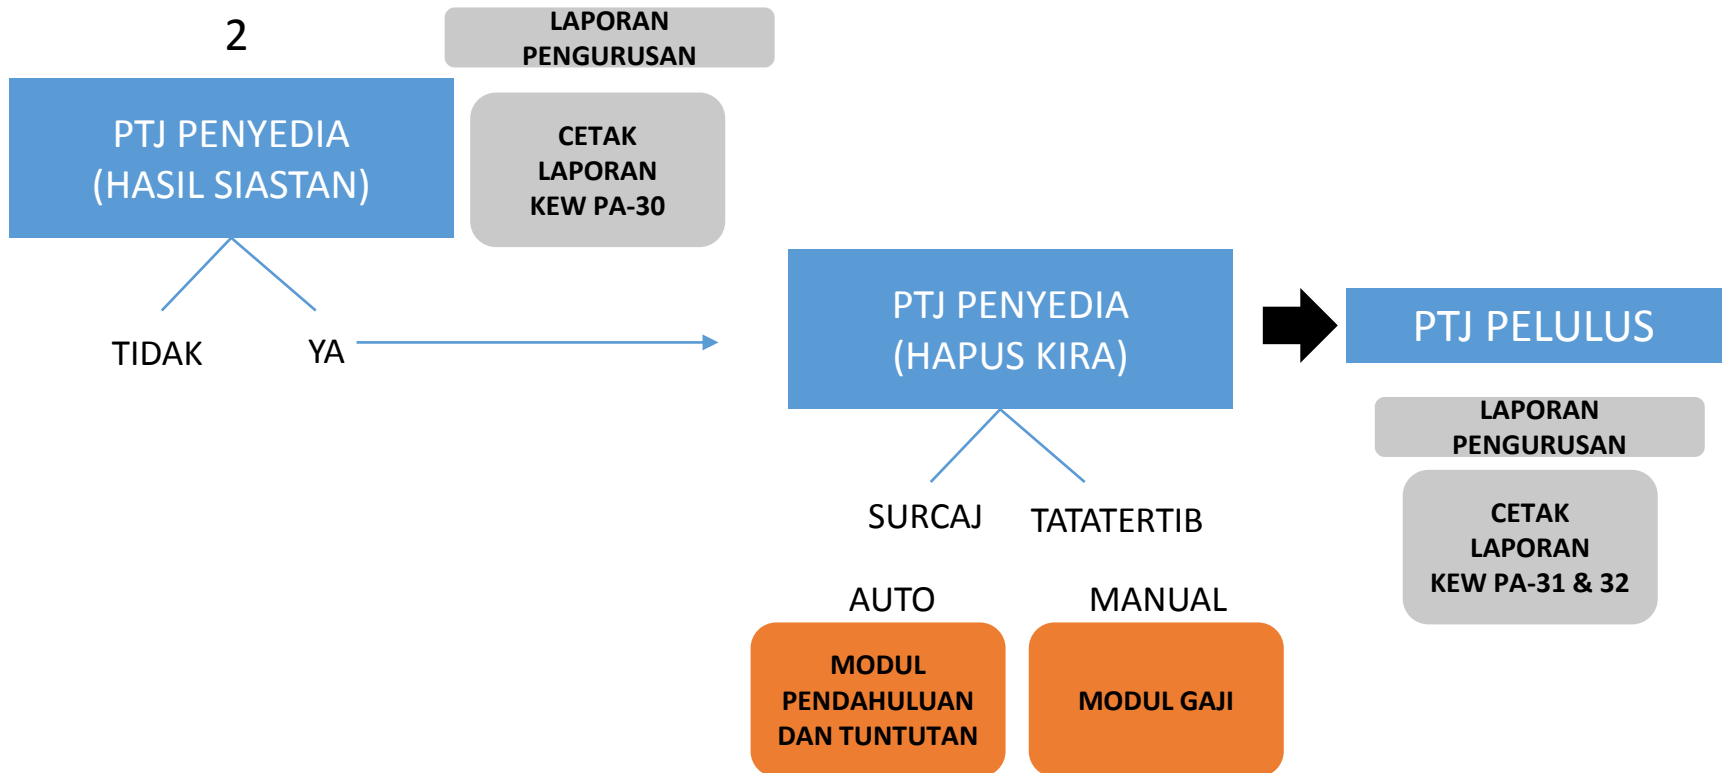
2

LAPORAN PENGURUSAN

PTJ PENYEDIA (HASIL SIASTAN)

CETAK LAPORAN KEW PA-30

TIDAK

YA

PTJ PENYEDIA (HAPUS KIRA)

PTJ PELULUS

LAPORAN PENGURUSAN

CETAK LAPORAN KEW PA-31 & 32

SURCAJ

TATATERTIB

AUTO

MANUAL

MODUL PENDAHULUAN DAN TUNTUTAN

MODUL GAJI